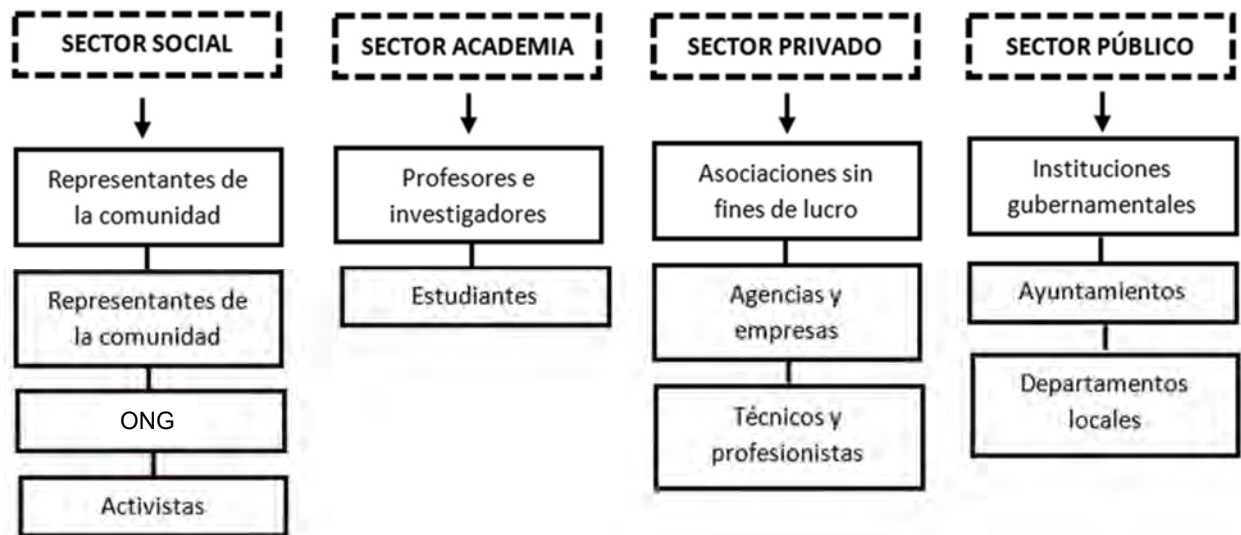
SECTOR SOCIAL

Representantes de la comunidad

Representantes de la comunidad

ONG

Activistas

SECTOR ACADEMIA

Profesores e investigadores

Estudiantes

SECTOR PRIVADO

Asociaciones sin fines de lucro

Agencias y empresas

Técnicos y profesionistas

SECTOR PÚBLICO

Instituciones gubernamentales

Ayuntamientos

Departamentos locales